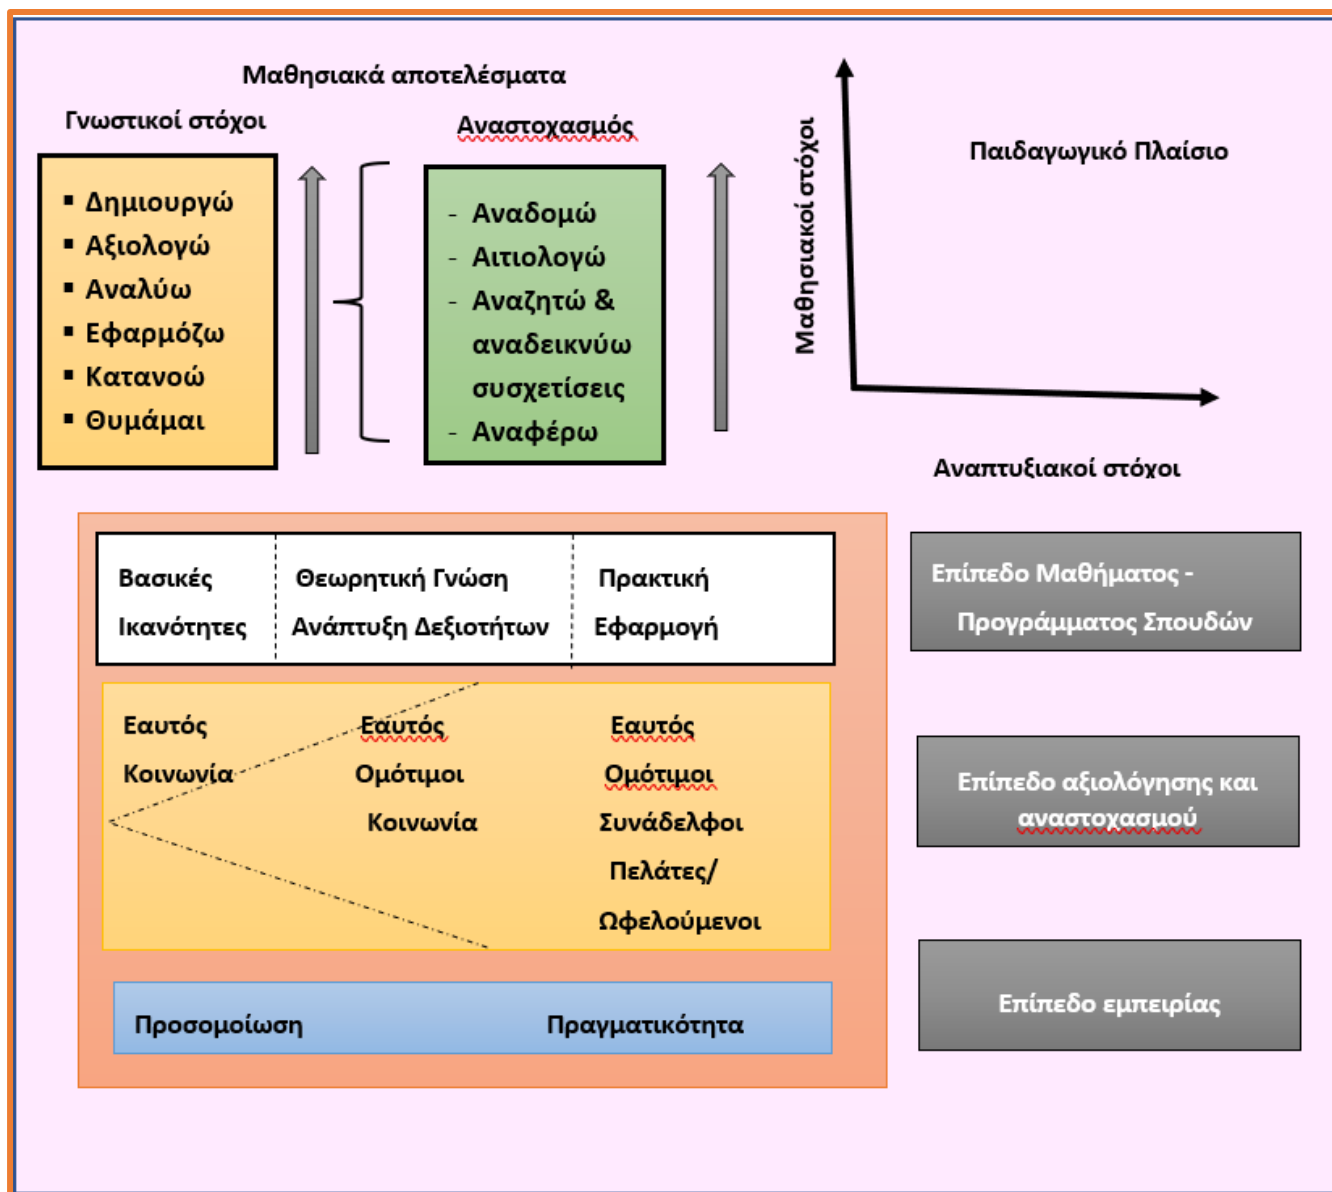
Μαθησιακά αποτελέσματα

Γνωστικοί στόχοι

Αναστοχασμός

- Δημιουργώ
- Αξιολογώ
- Αναλύω
- Εφαρμόζω
- Κατανοώ
- Θυμάμαι

- Αναδομώ
- Αιτιολογώ
- Αναζητώ & αναδεικνύω συσχετίσεις
- Αναφέρω

Μαθησιακοί στόχοι

Παιδαγωγικό Πλαίσιο

Αναπτυξιακοί στόχοι

| Βασικές Ικανότητες | Θεωρητική Γνώση Ανάπτυξη Δεξιοτήτων | Πρακτική Εφαρμογή |
|---|---|---|

Επίπεδο Μαθήματος - Προγράμματος Σπουδών

Εαυτός
Κοινωνία

Εαυτός
Ομότιμοι
Κοινωνία

Εαυτός
Ομότιμοι
Συνάδελφοι
Πελάτες/
Ωφελούμενοι

Επίπεδο αξιολόγησης και αναστοχασμού

Προσομοίωση

Πραγματικότητα

Επίπεδο εμπειρίας